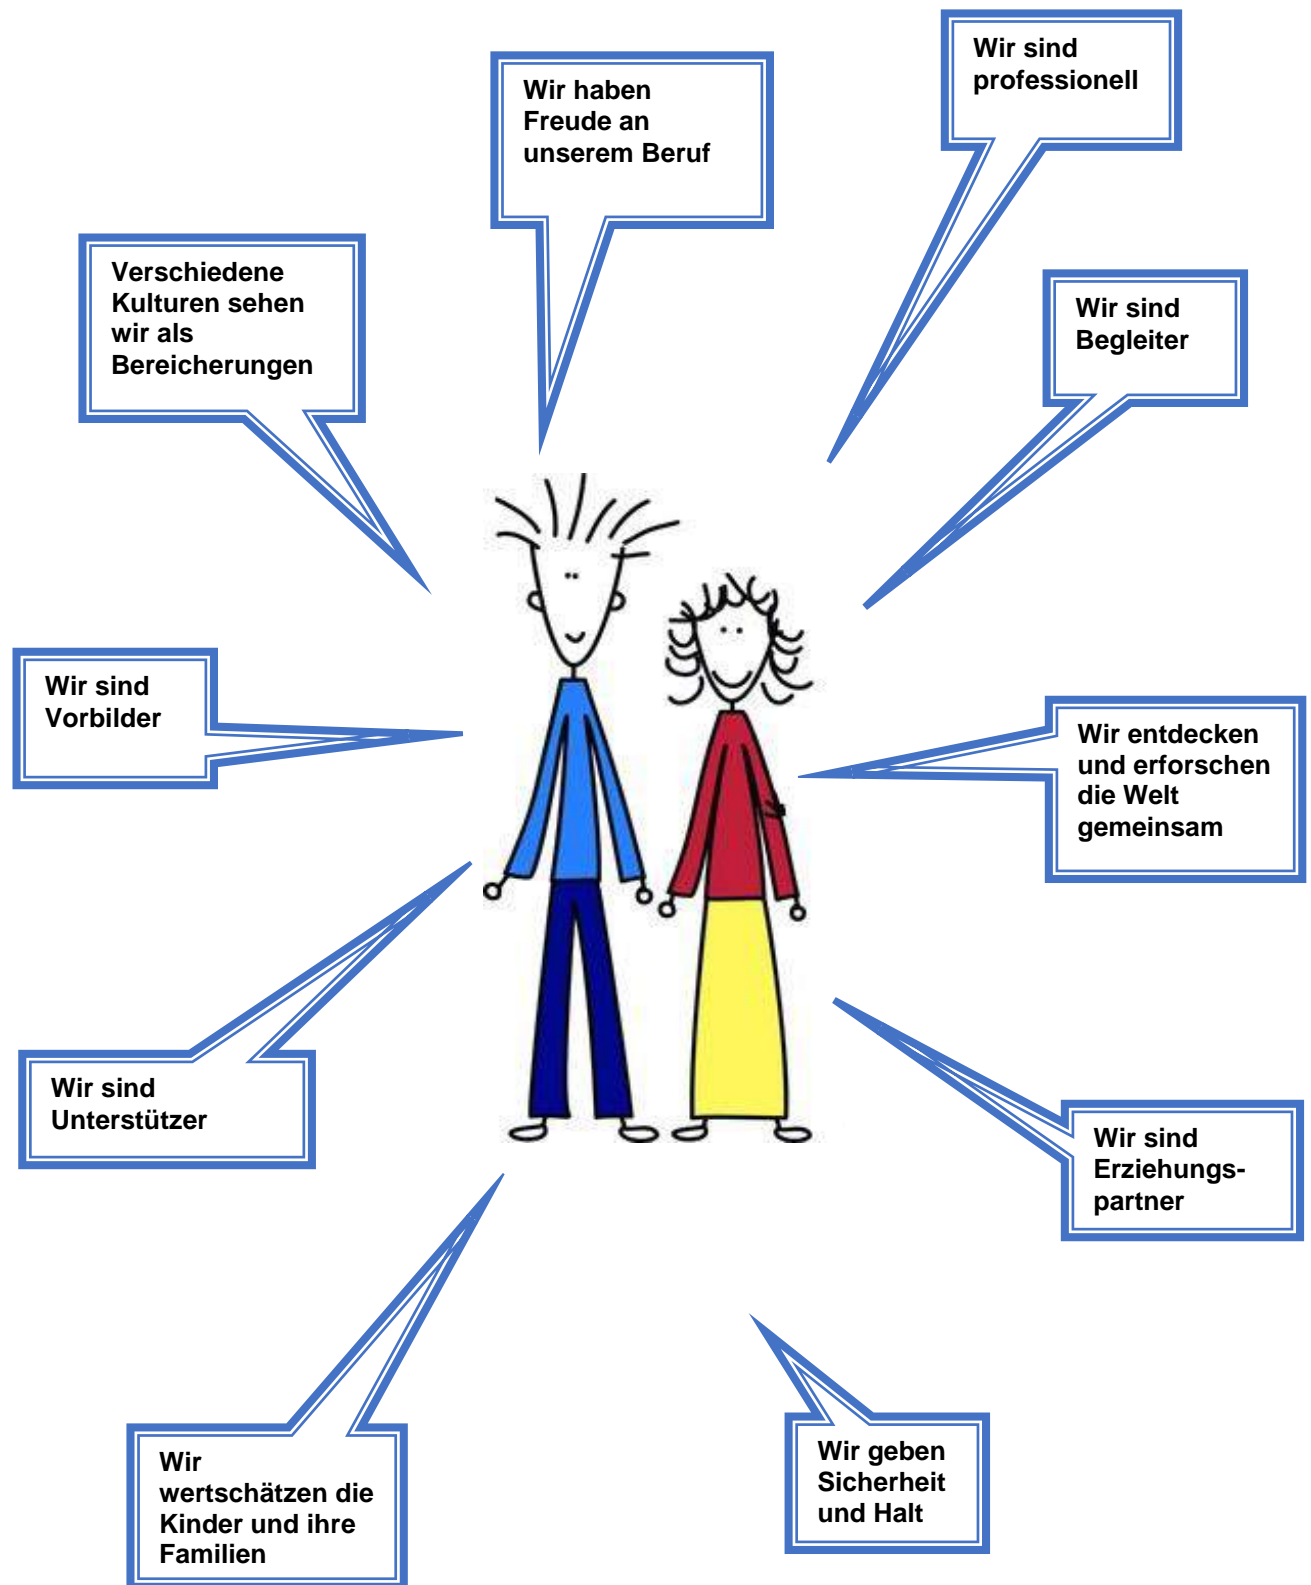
Wir haben Freude an unserem Beruf

Wir sind professionell

Verschiedene Kulturen sehen wir als Bereicherungen

Wir sind Begleiter

Wir sind Vorbilder

Wir entdecken und erforschen die Welt gemeinsam

Wir sind Unterstützer

Wir sind Erziehungspartner

Wir wertschätzen die Kinder und ihre Familien

Wir geben Sicherheit und Halt